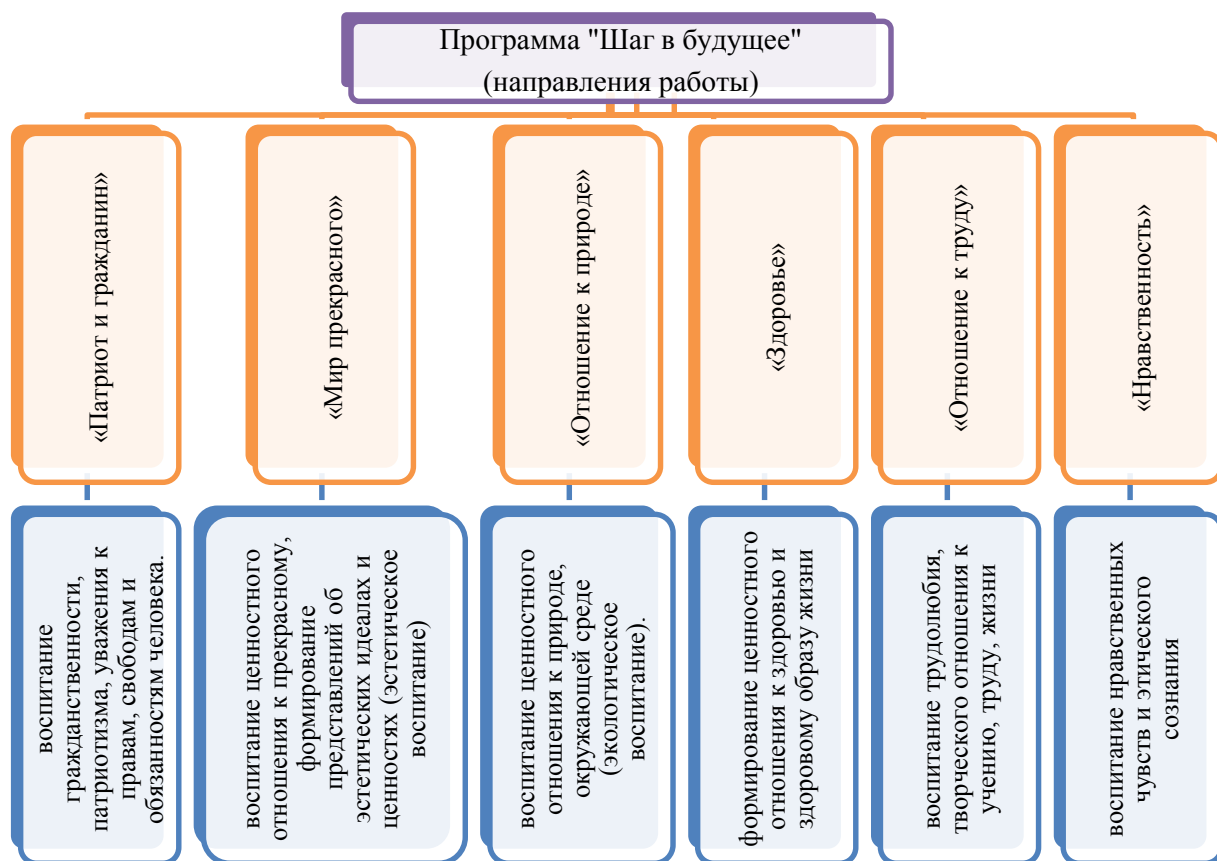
Программа "Шаг в будущее"
(направления работы)

«Патриот и гражданин»

воспитание гражданственности, патриотизма, уважения к правам, свободам и обязанностям человека.

«Мир прекрасного»

воспитание ценностного отношения к прекрасному, формирование представлений об эстетических идеалах и ценностях (эстетическое воспитание)

«Отношение к природе»

воспитание ценностного отношения к природе, окружающей среде (экологическое воспитание).

«Здоровье»

формирование ценностного отношения к здоровью и здоровому образу жизни

«Отношение к труду»

воспитание трудолюбия, творческого отношения к учению, труду, жизни

«Нравственность»

воспитание нравственных чувств и этического сознания